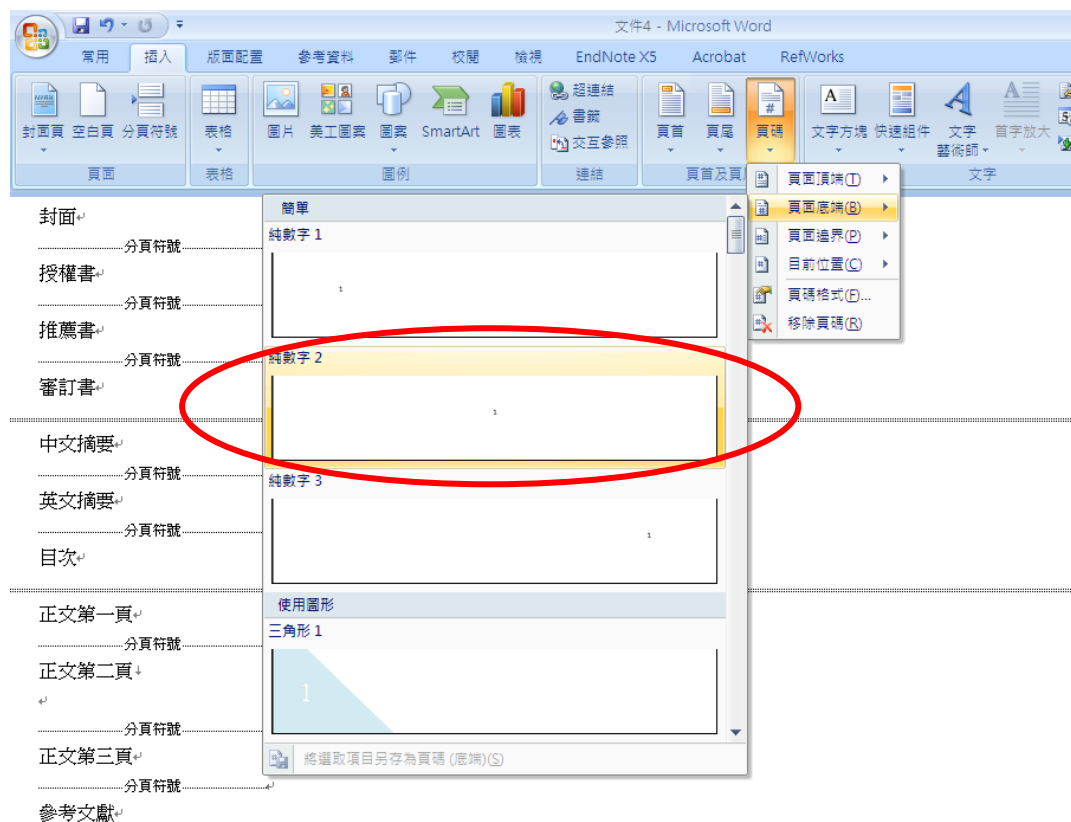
文件4 - Microsoft Word

常用 插入 版面配置 參考資料 郵件 校閱 檢視 EndNote X5 Acrobat RefWorks

封面頁 空白頁 分頁符號
頁面
表格
表格
圖片 美工圖案 圖案 SmartArt 圖表
圖例
超連結
書籤
交互參照
連結
頁首 頁尾 頁碼
頁首及頁
文字方塊 快速組件 文字藝術師 首字放大
文字

頁面頂端(T)
頁面底端(B)
頁面邊界(P)
目前位置(C)
頁碼格式(F)...
移除頁碼(R)

簡單
純數字 1
1
純數字 2
1
純數字 3
1
使用圖形
三角形 1
1
將選取項目另存為頁碼 (底端)(S)

封面
分頁符號
授權書
分頁符號
推薦書
分頁符號
審訂書
中文摘要
分頁符號
英文摘要
分頁符號
目次
正文第一頁
分頁符號
正文第二頁
分頁符號
正文第三頁
分頁符號
參考文獻